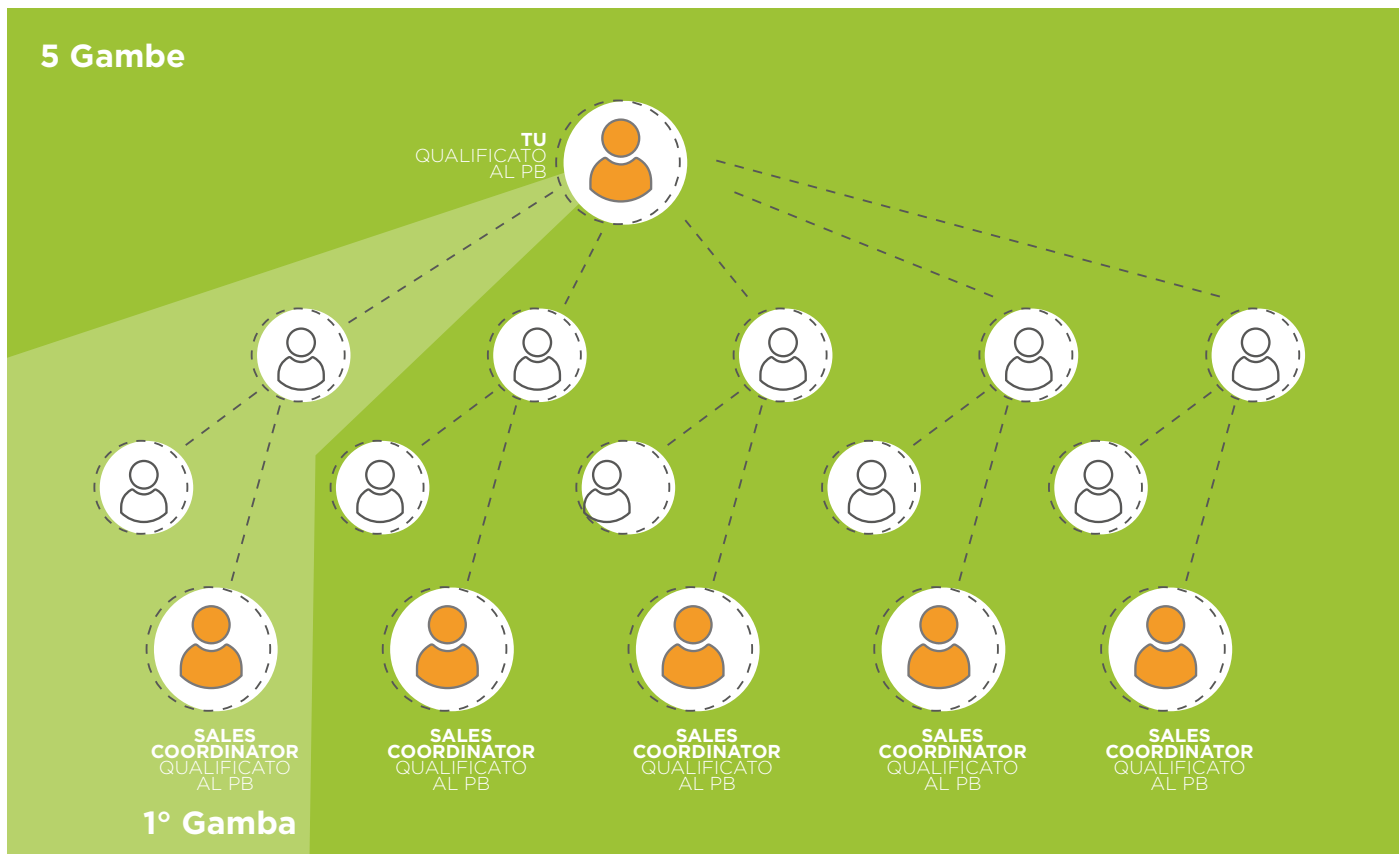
5 Gambe

TU
QUALIFICATO
AL PB

SALES
COORDINATOR
QUALIFICATO
AL PB

SALES
COORDINATOR
QUALIFICATO
AL PB

SALES
COORDINATOR
QUALIFICATO
AL PB

SALES
COORDINATOR
QUALIFICATO
AL PB

SALES
COORDINATOR
QUALIFICATO
AL PB

1° Gamba